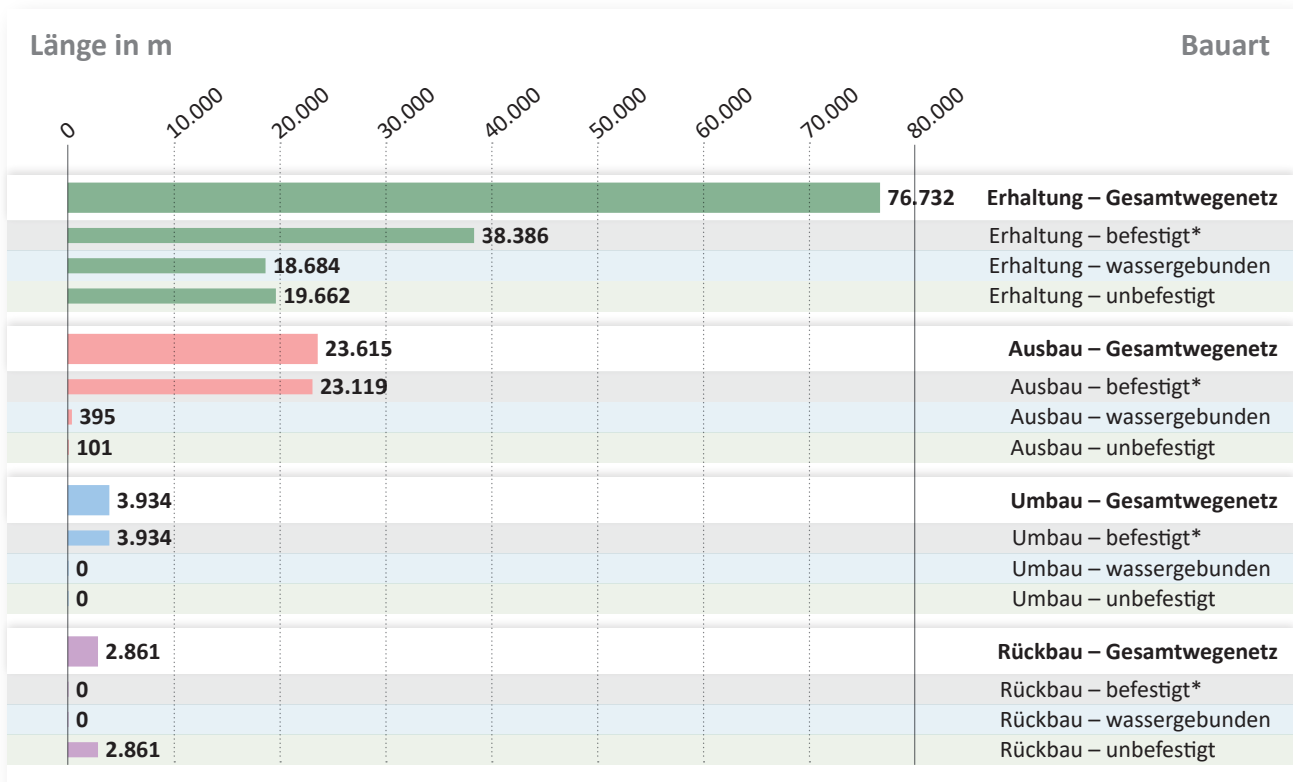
Länge in m

Bauart

0 10.000 20.000 30.000 40.000 50.000 60.000 70.000 80.000

| | |
|---|---|
| 76.732 | Erhaltung – Gesamtwegenetz |
| 38.386 | Erhaltung – befestigt* |
| 18.684 | Erhaltung – wassergebunden |
| 19.662 | Erhaltung – unbefestigt |
| 23.615 | Ausbau – Gesamtwegenetz |
| 23.119 | Ausbau – befestigt* |
| 395 | Ausbau – wassergebunden |
| 101 | Ausbau – unbefestigt |
| 3.934 | Umbau – Gesamtwegenetz |
| 3.934 | Umbau – befestigt* |
| 0 | Umbau – wassergebunden |
| 0 | Umbau – unbefestigt |
| 2.861 | Rückbau – Gesamtwegenetz |
| 0 | Rückbau – befestigt* |
| 0 | Rückbau – wassergebunden |
| 2.861 | Rückbau – unbefestigt |